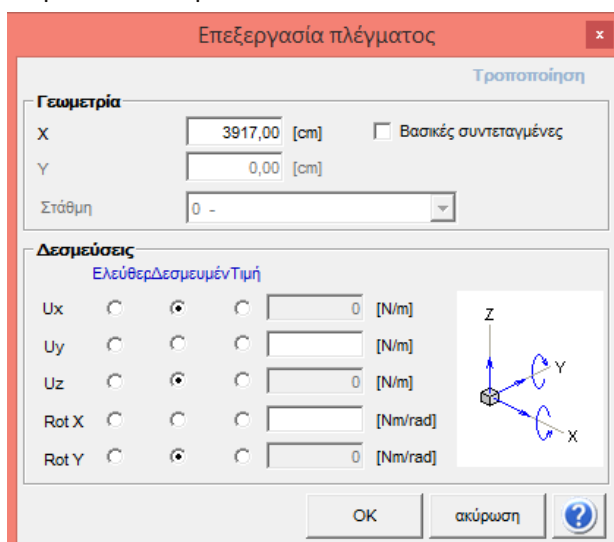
Επεξεργασία πλέγματος

×

Τροποποίηση

Γεωμετρία

X 3917,00 [cm]

Βασικές συντεταγμένες

Y 0,00 [cm]

Στάθμη 0 -

Δεσμεύσεις

ΕλεύθερΔεσμευμένΤιμή

Ux 0 [N/m]

Uy [N/m]

Uz 0 [N/m]

Rot X [Nm/rad]

Rot Y 0 [Nm/rad]

Z

Y

X

OK

ακύρωση

?